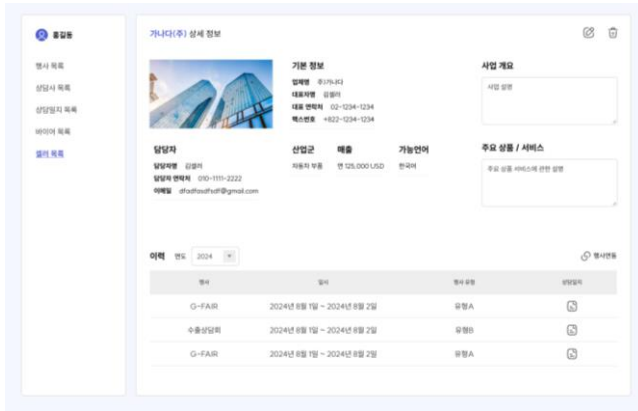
홍길동

행사 목록
상담사 목록
상담일지 목록
바이어 목록
셀러 목록

가나다(주) 상세 정보

기본 정보
업체명 주)가나다
대표자명 김셀러
대표 연락처 02-1234-1234
팩스번호 +822-1234-1234

사업 개요
사업 설명

담당자
담당자명 김셀러
담당자 연락처 010-1111-2222
이메일 dfadfasdfsdf@gmail.com

산업군 자동차 부품
매출 연 125,000 USD
가능언어 한국어

주요 상품 / 서비스
주요 상품 서비스에 관한 설명

이력 연도 2024

행사연동

| 행사 | 일시 | 행사 유형 | 상담일지 |
|---|---|---|---|
| G-FAIR | 2024년 8월 1일 ~ 2024년 8월 2일 | 유형A | |
| 수출상담회 | 2024년 8월 1일 ~ 2024년 8월 2일 | 유형B | |
| G-FAIR | 2024년 8월 1일 ~ 2024년 8월 2일 | 유형A | |